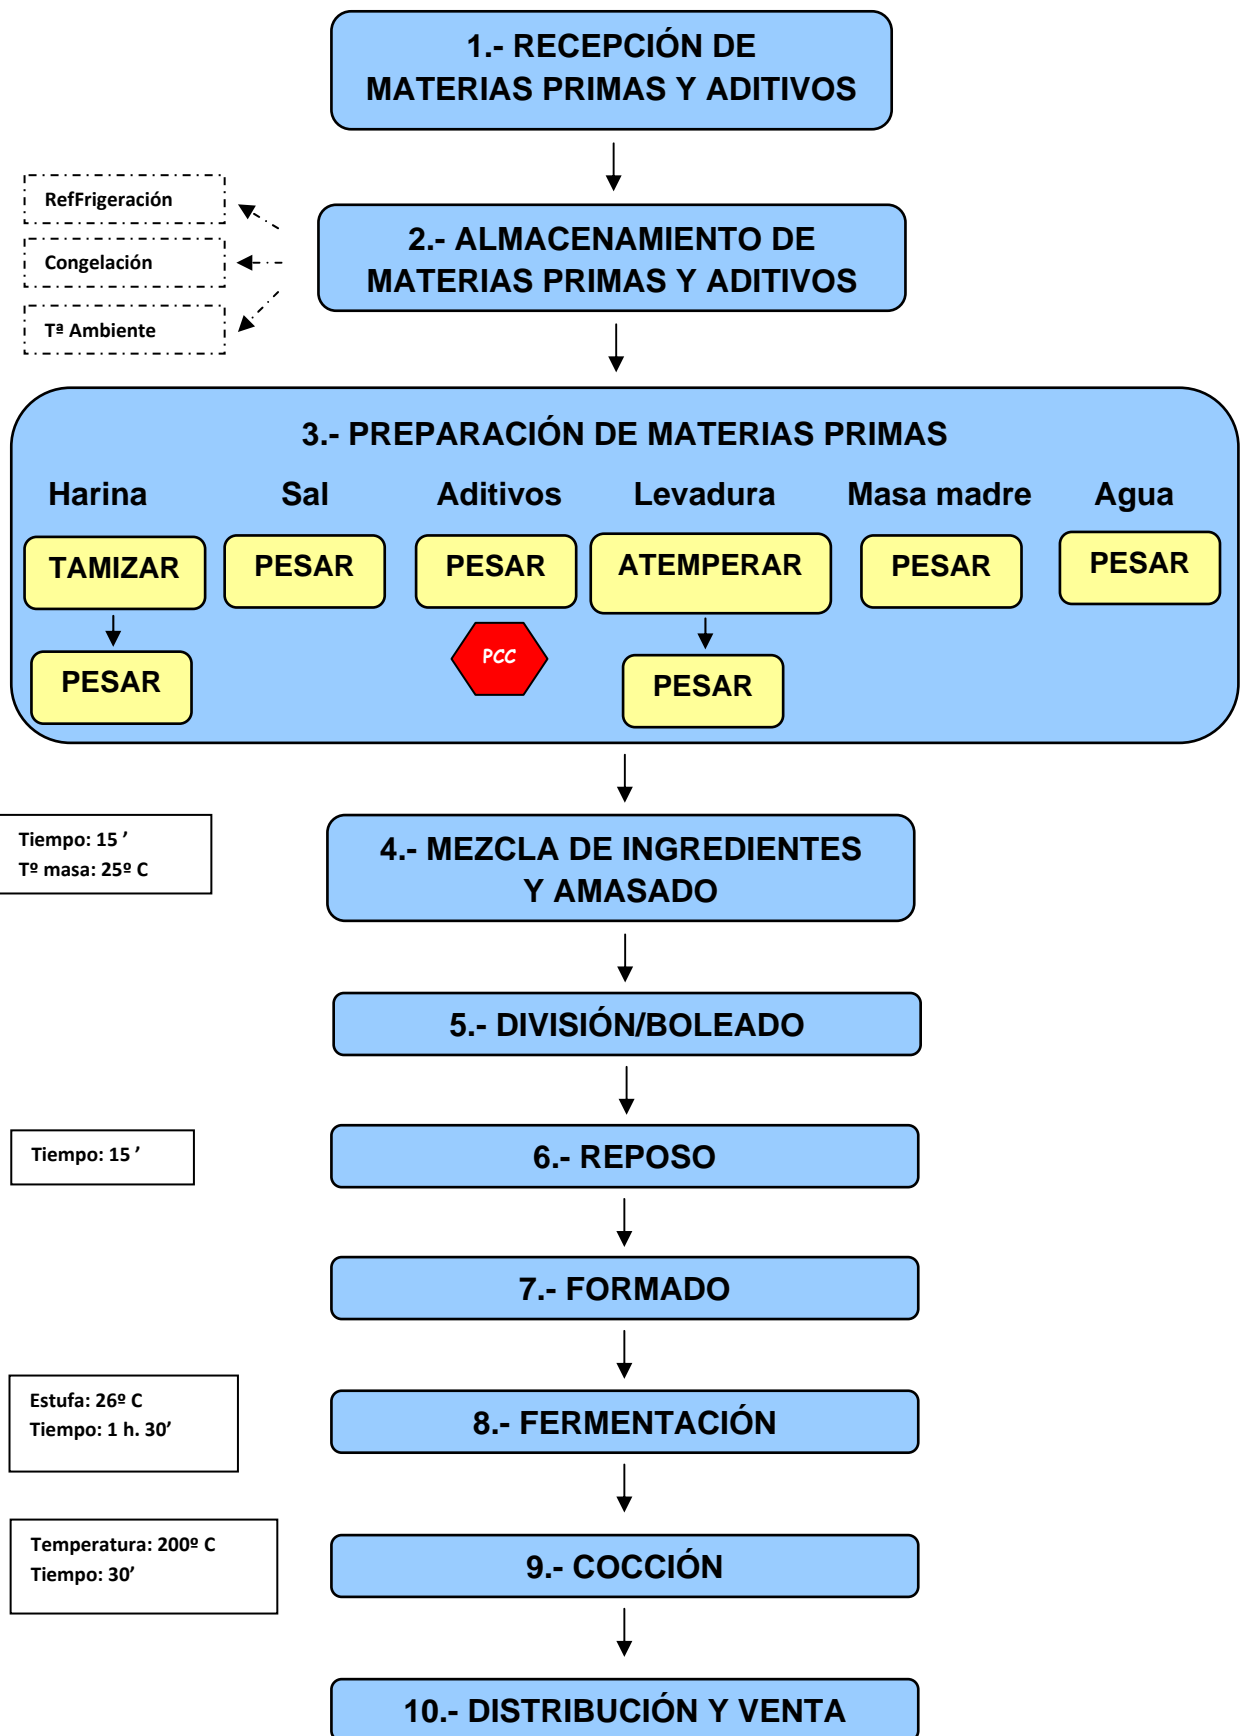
1.- RECEPCIÓN DE MATERIAS PRIMAS Y ADITIVOS

RefFrigeración

Congelación

Tª Ambiente

2.- ALMACENAMIENTO DE MATERIAS PRIMAS Y ADITIVOS

3.- PREPARACIÓN DE MATERIAS PRIMAS

Harina

TAMIZAR

PESAR

Sal

PESAR

Aditivos

PESAR

PCC

Levadura

ATEMPERAR

PESAR

Masa madre

PESAR

Agua

PESAR

Tiempo: 15 ’
Tº masa: 25º C

4.- MEZCLA DE INGREDIENTES Y AMASADO

5.- DIVISIÓN/BOLEADO

Tiempo: 15 ’

6.- REPOSO

7.- FORMADO

Estufa: 26º C
Tiempo: 1 h. 30’

8.- FERMENTACIÓN

Temperatura: 200º C
Tiempo: 30’

9.- COCCIÓN

10.- DISTRIBUCIÓN Y VENTA